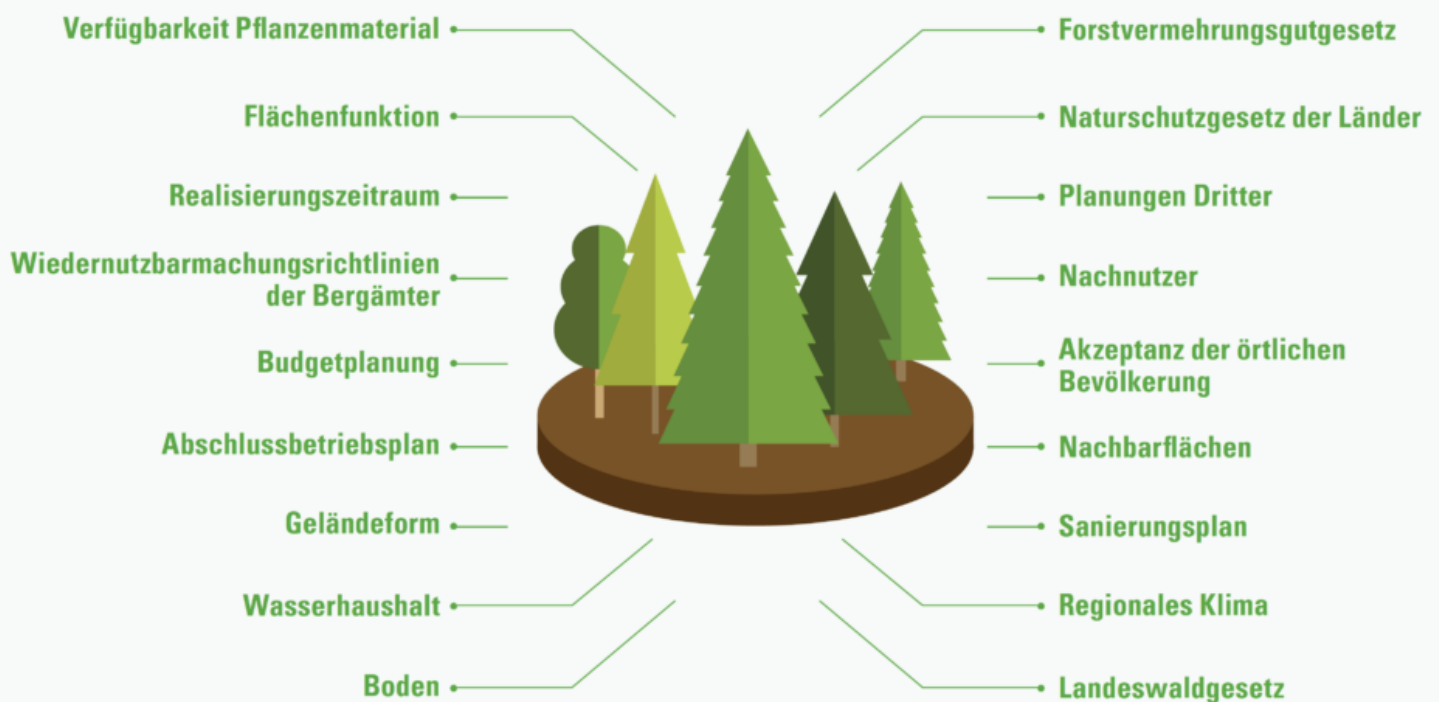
Verfügbarkeit Pflanzenmaterial

Flächenfunktion

Realisierungszeitraum

Wiedernutzbarmachungsrichtlinien der Bergämter

Budgetplanung

Abschlussbetriebsplan

Geländeform

Wasserhaushalt

Boden

Forstvermehrungsgutgesetz

Naturschutzgesetz der Länder

Planungen Dritter

Nachnutzer

Akzeptanz der örtlichen Bevölkerung

Nachbarflächen

Sanierungsplan

Regionales Klima

Landeswaldgesetz